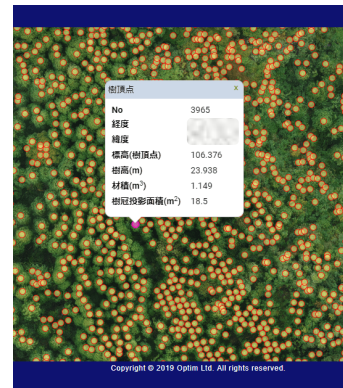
樹頂点 ×

| No | 3965 |
|---|---|
| 経度 | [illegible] |
| 緯度 | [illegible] |
| 標高(樹頂点) | 106.376 |
| 樹高(m) | 23.938 |
| 材積($m^3$) | 1.149 |
| 樹冠投影面積($m^2$) | 18.5 |

Copyright © 2019 Optim Ltd. All rights reserved.